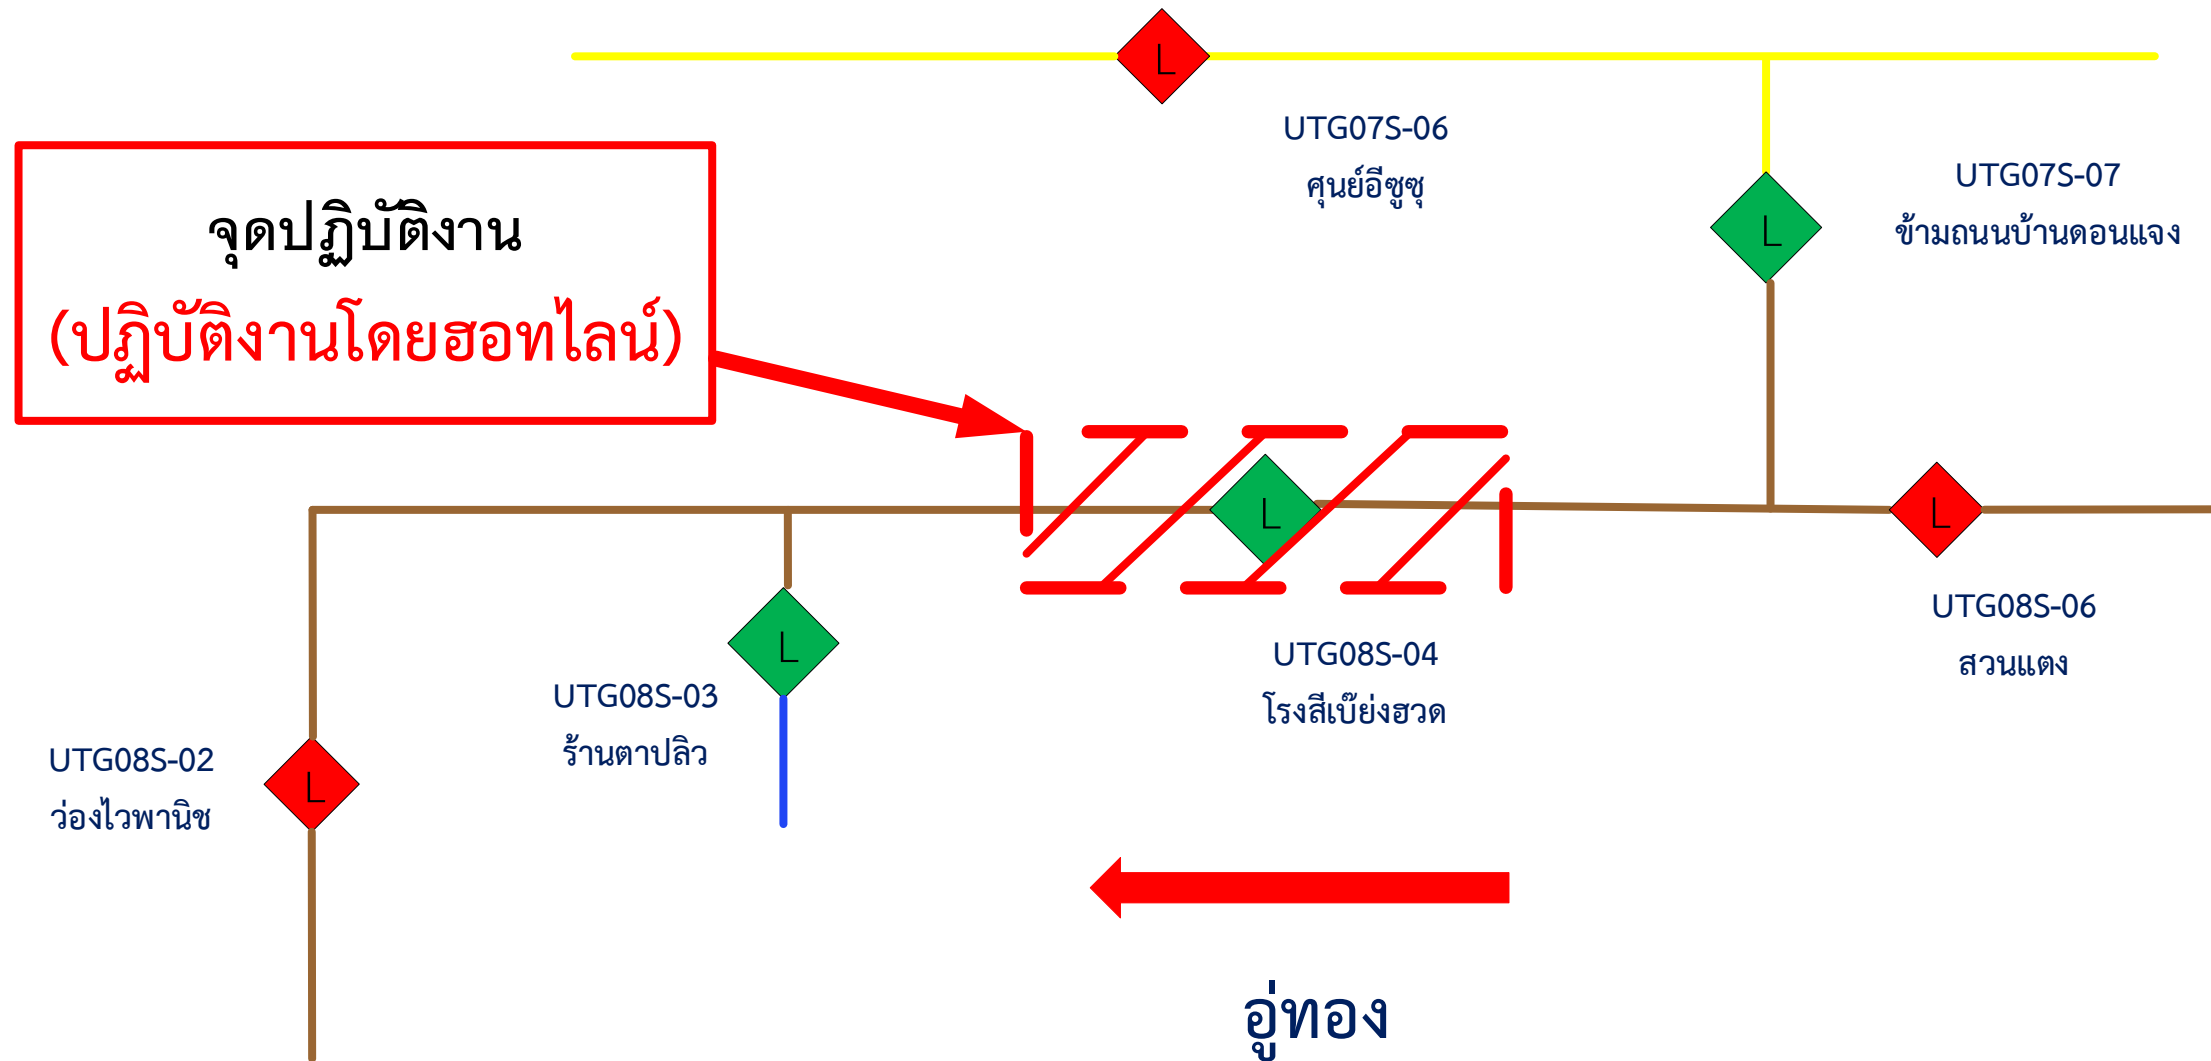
L

UTG07S-06
ศุนย์อีซูซุ

L

UTG07S-07
ข้ามถนนบ้านดอนแจง

จุดปฏิบัติงาน
(ปฏิบัติงานโดยฮอทไลน์)

L

L

UTG08S-06
สวนแตง

L

UTG08S-04
โรงสีเบ๊ยงฮวด

UTG08S-03
ร้านตาปลิว

UTG08S-02
ว่องไวพานิช

L

อู่ทอง